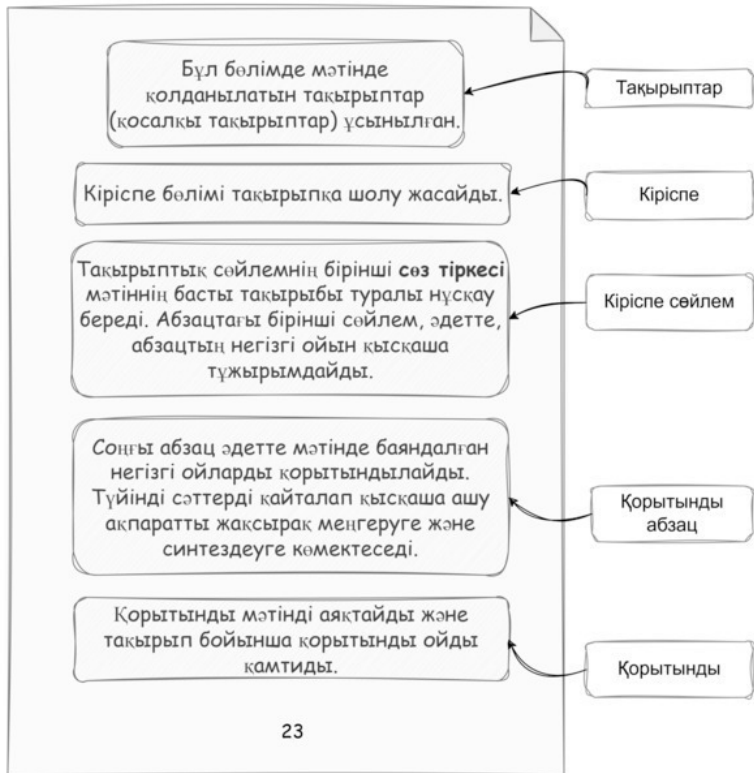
Бұл бөлімде мәтінде қолданылатын тақырыптар (қосалқы тақырыптар) ұсынылған.

Тақырыптар

Кіріспе бөлімі тақырыпқа шолу жасайды.

Кіріспе

Тақырыптық сөйлемнің бірінші **сөз тіркесі** мәтіннің басты тақырыбы туралы нұсқау береді. Абзацтағы бірінші сөйлем, әдетте, абзацтың негізгі ойын қысқаша тұжырымдайды.

Кіріспе сөйлем

Соңғы абзац әдетте мәтінде баяндалған негізгі ойларды қорытындылайды. Түйінді сәттерді қайталап қысқаша ашу ақпаратты жақсырақ меңгеруге және синтездеуге көмектеседі.

Қорытынды абзац

Қорытынды мәтінді аяқтайды және тақырып бойынша қорытынды ойды қамтиды.

Қорытынды

23